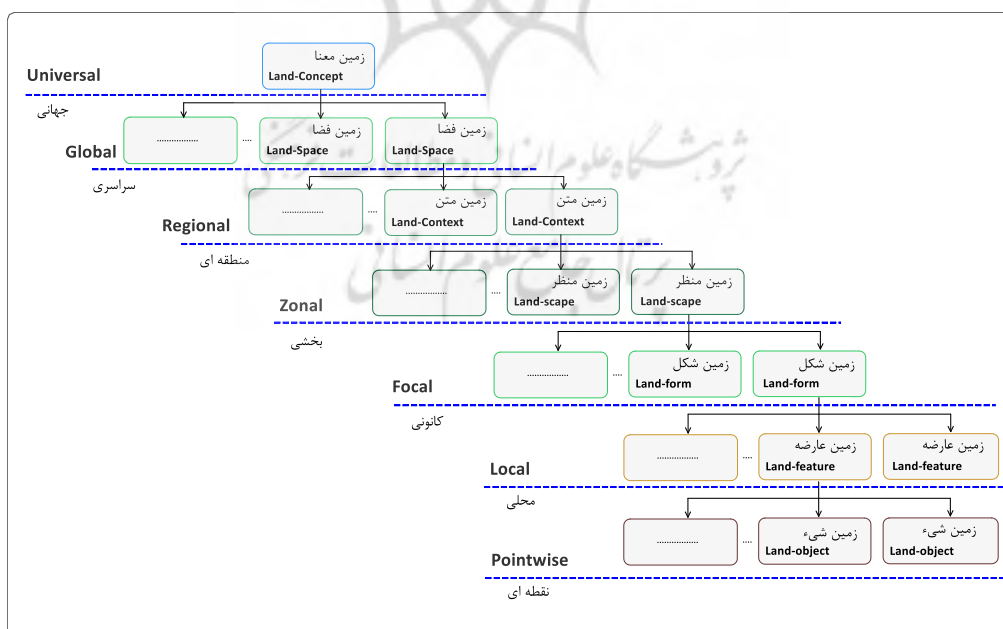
زمین معنا
Land-Concept

Universal
جهانی

................ … زمین فضا Land-Space زمین فضا Land-Space

Global
سراسری

................ … زمین متن Land-Context زمین متن Land-Context

Regional
منطقه ای

................ … زمین منظر Land-scape زمین منظر Land-scape

Zonal
بخشی

................ … زمین شکل Land-form زمین شکل Land-form

Focal
کانونی

................ … زمین عارضه Land-feature زمین عارضه Land-feature

Local
محلی

................ … زمین شیء Land-object زمین شیء Land-object

Pointwise
نقطه ای

پژوهشگاه علوم انسانی و مطالعات فرهنگی